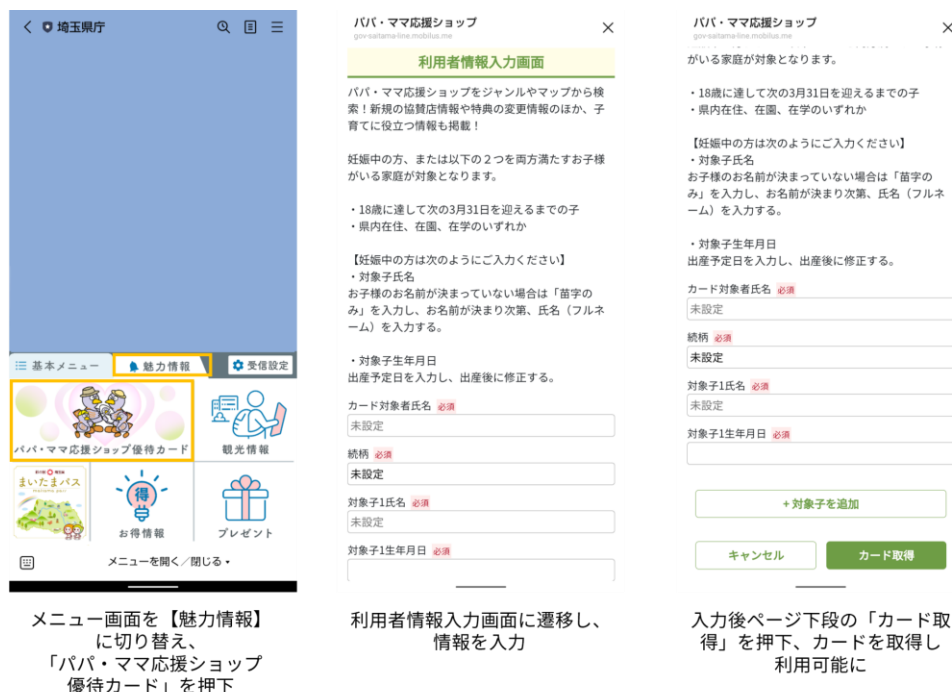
く 埼玉県庁

☰ 基本メニュー　魅力情報　受信設定

パパ・ママ応援ショップ優待カード

観光情報

まいたまパス

得

お得情報

プレゼント

メニューを開く／閉じる

メニュー画面を【魅力情報】に切り替え、「パパ・ママ応援ショップ優待カード」を押下

パパ・ママ応援ショップ
gov-saitama-line.mobilus.me
×

利用者情報入力画面

パパ・ママ応援ショップをジャンルやマップから検索！新規の協賛店情報や特典の変更情報のほか、子育てに役立つ情報も掲載！

妊娠中の方、または以下の２つを両方満たすお子様がいる家庭が対象となります。

・18歳に達して次の3月31日を迎えるまでの子
・県内在住、在園、在学のいずれか

【妊娠中の方は次のようにご入力ください】
・対象子氏名
お子様のお名前が決まっていない場合は「苗字のみ」を入力し、お名前が決まり次第、氏名（フルネーム）を入力する。

・対象子生年月日
出産予定日を入力し、出産後に修正する。

カード対象者氏名 必須
未設定

続柄 必須
未設定

対象子1氏名 必須
未設定

対象子1生年月日 必須

利用者情報入力画面に遷移し、情報を入力

パパ・ママ応援ショップ
gov-saitama-line.mobilus.me
×

がいる家庭が対象となります。

・18歳に達して次の3月31日を迎えるまでの子
・県内在住、在園、在学のいずれか

【妊娠中の方は次のようにご入力ください】
・対象子氏名
お子様のお名前が決まっていない場合は「苗字のみ」を入力し、お名前が決まり次第、氏名（フルネーム）を入力する。

・対象子生年月日
出産予定日を入力し、出産後に修正する。

カード対象者氏名 必須
未設定

続柄 必須
未設定

対象子1氏名 必須
未設定

対象子1生年月日 必須

＋対象子を追加

キャンセル　カード取得

入力後ページ下段の「カード取得」を押下、カードを取得し利用可能に